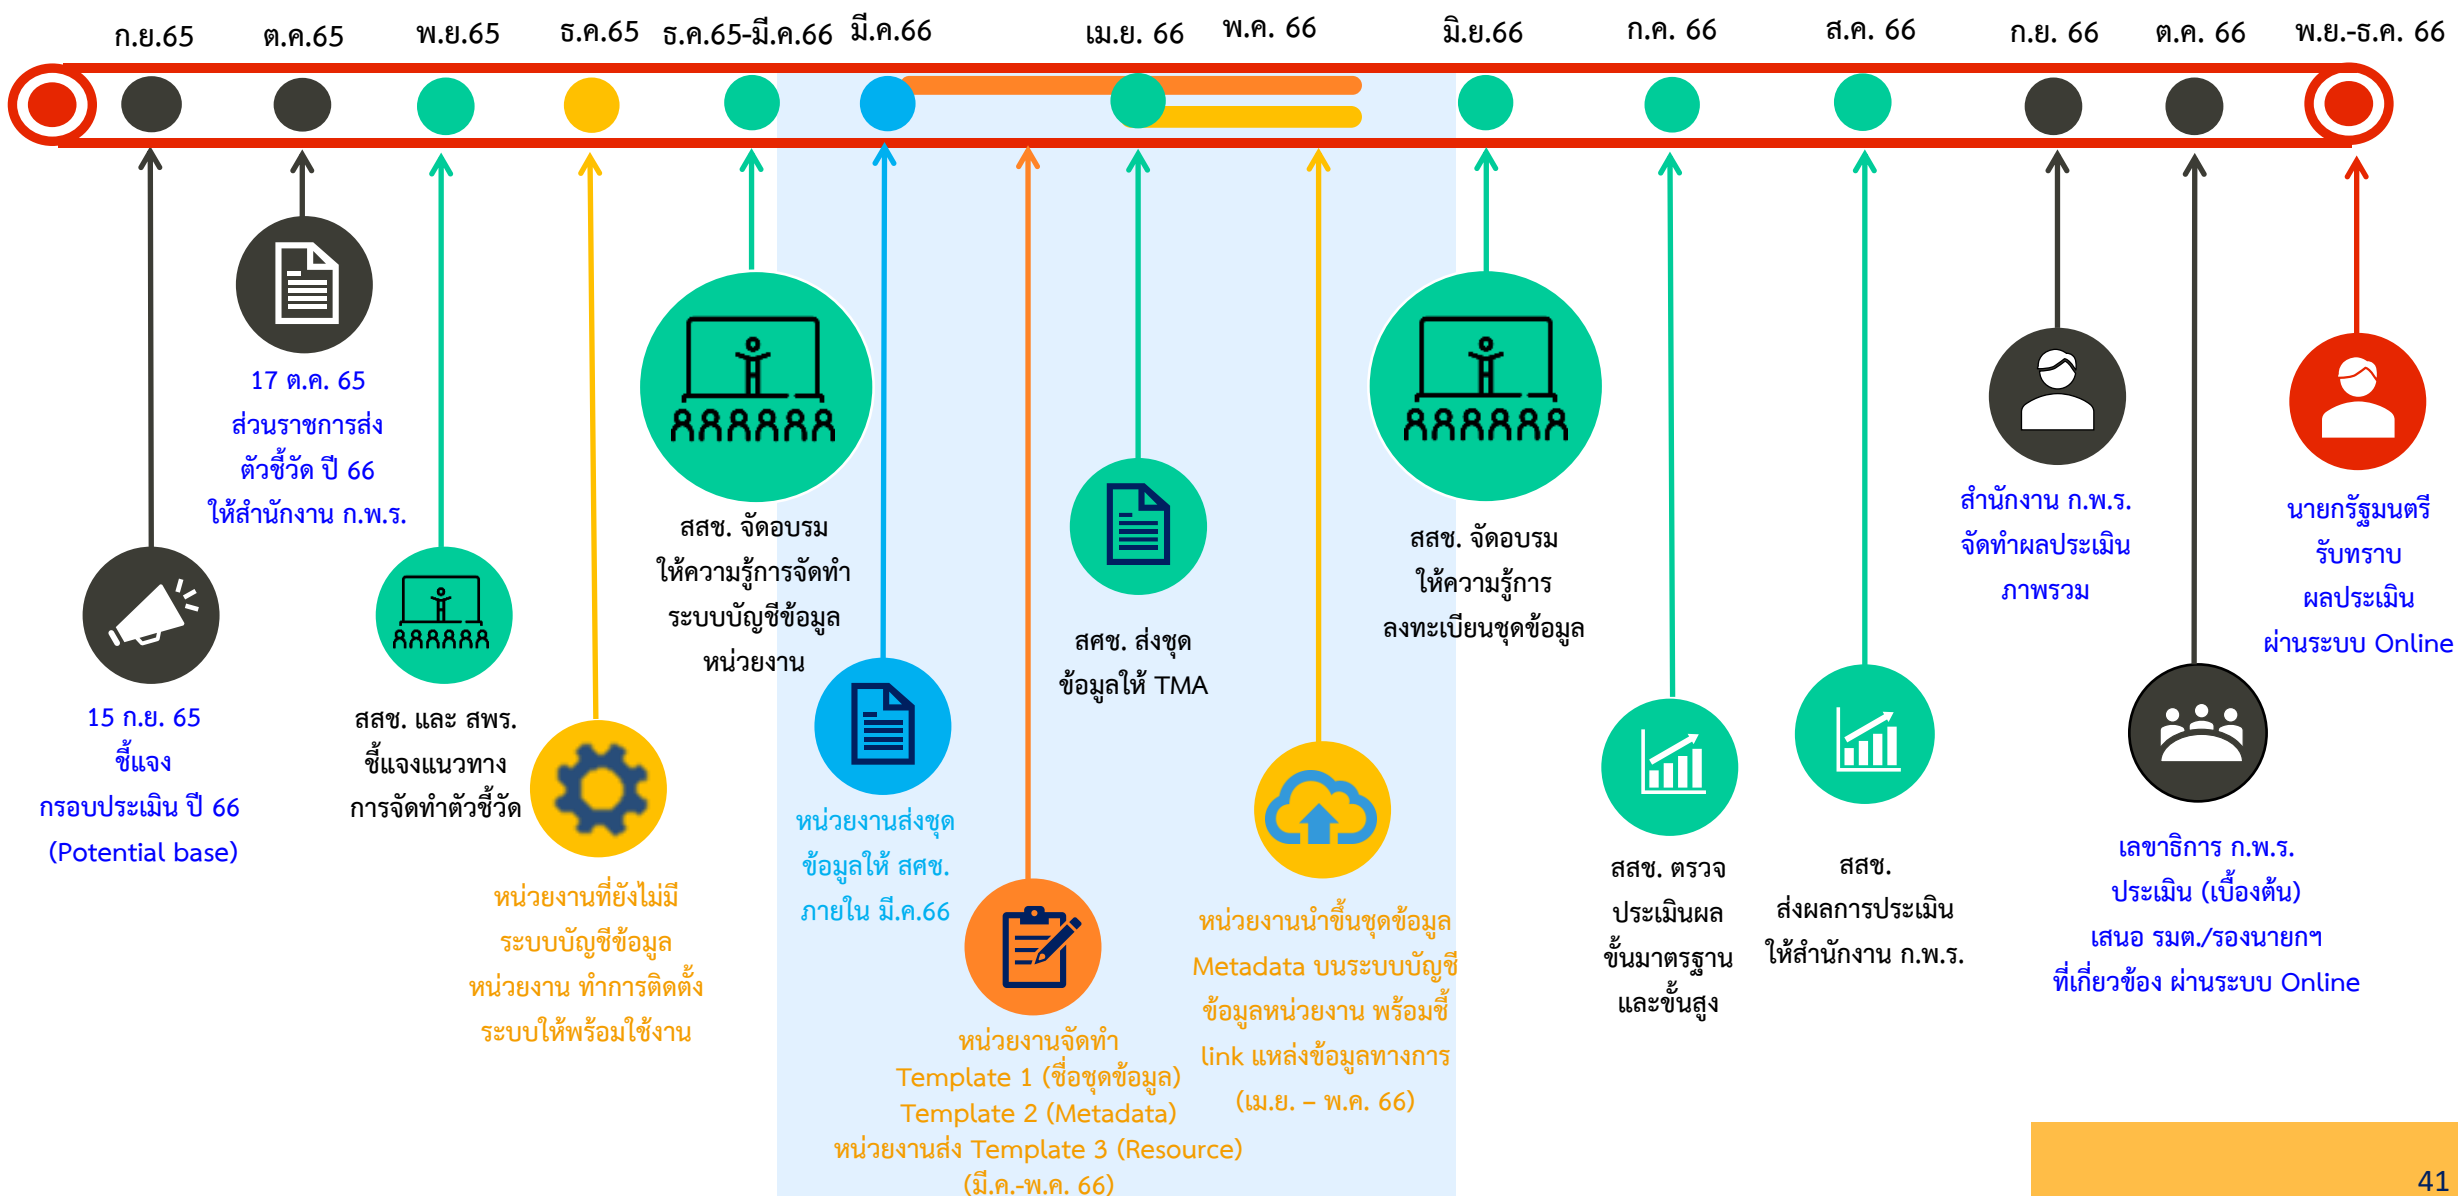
ก.ย.65 ต.ค.65 พ.ย.65 ธ.ค.65 ธ.ค.65-มี.ค.66 มี.ค.66 เม.ย. 66 พ.ค. 66 มิ.ย.66 ก.ค. 66 ส.ค. 66 ก.ย. 66 ต.ค. 66 พ.ย.-ธ.ค. 66

15 ก.ย. 65
ชี้แจง
กรอบประเมิน ปี 66
(Potential base)

17 ต.ค. 65
ส่วนราชการส่ง
ตัวชี้วัด ปี 66
ให้สำนักงาน ก.พ.ร.

สสช. และ สพร.
ชี้แจงแนวทาง
การจัดทำตัวชี้วัด

หน่วยงานที่ยังไม่มี
ระบบบัญชีข้อมูล
หน่วยงาน ทำการติดตั้ง
ระบบให้พร้อมใช้งาน

สสช. จัดอบรม
ให้ความรู้การจัดทำ
ระบบบัญชีข้อมูล
หน่วยงาน

หน่วยงานส่งชุด
ข้อมูลให้ สศช.
ภายใน มี.ค.66

หน่วยงานจัดทำ
Template 1 (ชื่อชุดข้อมูล)
Template 2 (Metadata)
หน่วยงานส่ง Template 3 (Resource)
(มี.ค.-พ.ค. 66)

สศช. ส่งชุด
ข้อมูลให้ TMA

หน่วยงานนำขึ้นชุดข้อมูล
Metadata บนระบบบัญชี
ข้อมูลหน่วยงาน พร้อมชี้
link แหล่งข้อมูลทางการ
(เม.ย. – พ.ค. 66)

สสช. จัดอบรม
ให้ความรู้การ
ลงทะเบียนชุดข้อมูล

สสช. ตรวจ
ประเมินผล
ขั้นมาตรฐาน
และขั้นสูง

สสช.
ส่งผลการประเมิน
ให้สำนักงาน ก.พ.ร.

สำนักงาน ก.พ.ร.
จัดทำผลประเมิน
ภาพรวม

เลขาธิการ ก.พ.ร.
ประเมิน (เบื้องต้น)
เสนอ รมต./รองนายกฯ
ที่เกี่ยวข้อง ผ่านระบบ Online

นายกรัฐมนตรี
รับทราบ
ผลประเมิน
ผ่านระบบ Online

41